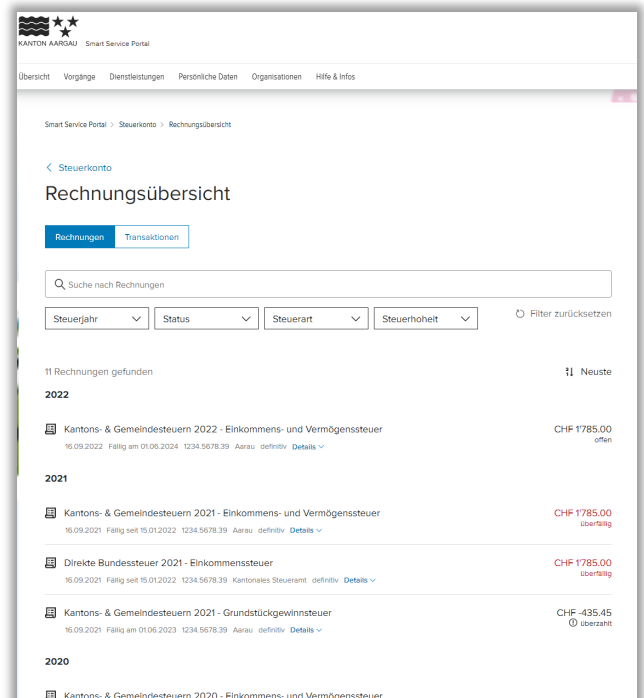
KANTON AARGAU Smart Service Portal

Übersicht Vorgänge Dienstleistungen Persönliche Daten Organisationen Hilfe & Infos

Smart Service Portal > Steuerkonto > Rechnungsübersicht

< Steuerkonto

Rechnungsübersicht

Rechnungen Transaktionen

Suche nach Rechnungen

Steuerjahr Status Steuerart Steuerhoheit Filter zurücksetzen

11 Rechnungen gefunden Neuste

2022

Kantons- & Gemeindesteuern 2022 - Einkommens- und Vermögenssteuer CHF 1'785.00
16.09.2022 Fällig am 01.06.2024 1234.5678.39 Aarau definitiv Details offen

2021

Kantons- & Gemeindesteuern 2021 - Einkommens- und Vermögenssteuer CHF 1'785.00
16.09.2021 Fällig seit 15.01.2022 1234.5678.39 Aarau definitiv Details überfällig

Direkte Bundessteuer 2021 - Einkommenssteuer CHF 1'785.00
16.09.2021 Fällig seit 15.01.2022 1234.5678.39 Kantonales Steueramt definitiv Details überfällig

Kantons- & Gemeindesteuern 2021 - Grundstückgewinnsteuer CHF -435.45
16.09.2021 Fällig am 01.06.2023 1234.5678.39 Aarau definitiv Details überzahlt

2020

Kantons- & Gemeindesteuern 2020 - Einkommens- und Vermögenssteuer